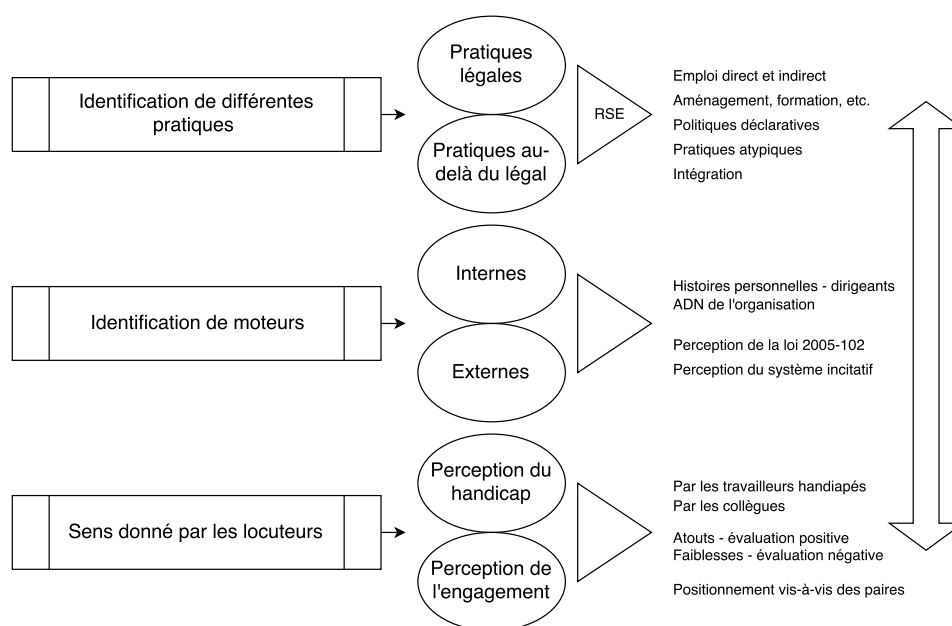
Identification de différentes pratiques

Pratiques légales

Pratiques au-delà du légal

RSE

Emploi direct et indirect
Aménagement, formation, etc.
Politiques déclaratives
Pratiques atypiques
Intégration

Identification de moteurs

Internes

Externes

Histoires personnelles - dirigeants
ADN de l'organisation

Perception de la loi 2005-102
Perception du système incitatif

Sens donné par les locuteurs

Perception du handicap

Perception de l'engagement

Par les travailleurs handiapés
Par les collègues

Atouts - évaluation positive
Faiblesses - évaluation négative

Positionnement vis-à-vis des paires